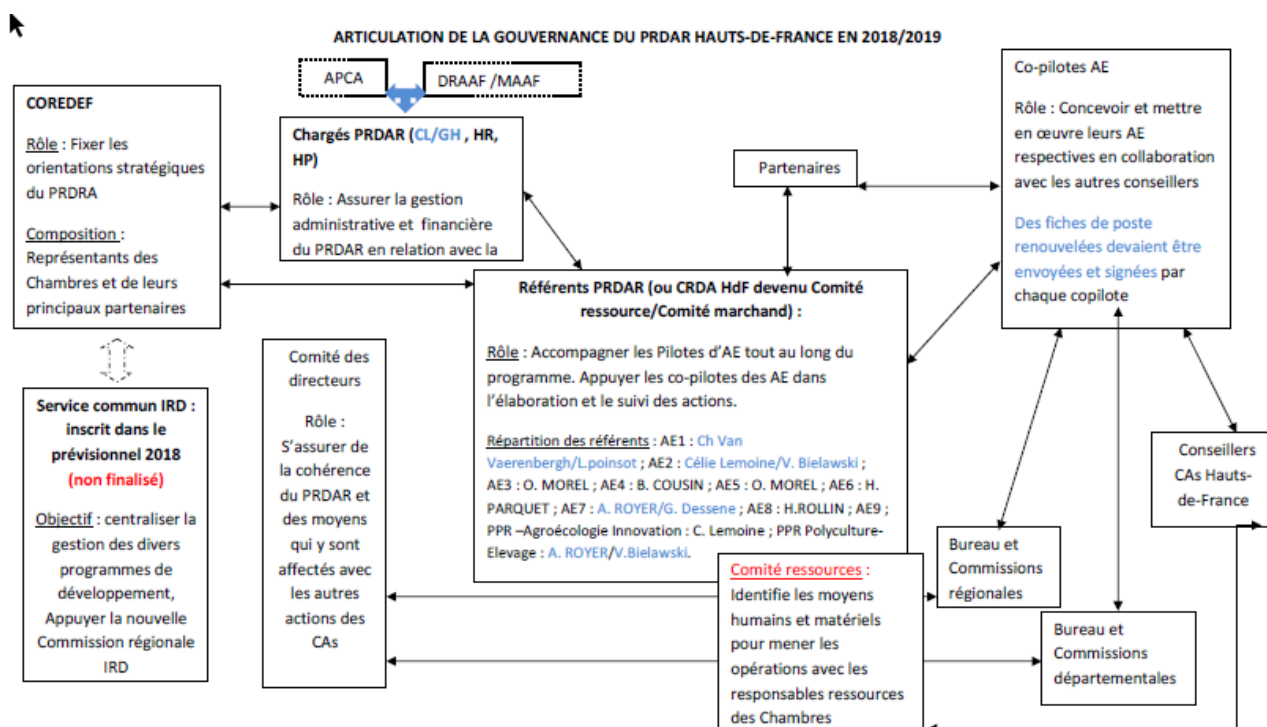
ARTICULATION DE LA GOUVERNANCE DU PRDAR HAUTS-DE-FRANCE EN 2018/2019

APCA

DRAAF /MAAF

COREDEF

Rôle : Fixer les orientations stratégiques du PRDRA

Composition : Représentants des Chambres et de leurs principaux partenaires

Chargés PRDAR (CL/GH , HR, HP)

Rôle : Assurer la gestion administrative et financière du PRDAR en relation avec la

Partenaires

Co-pilotes AE

Rôle : Concevoir et mettre en œuvre leurs AE respectives en collaboration avec les autres conseillers

Des fiches de poste renouvelées devaient être envoyées et signées par chaque copilote

Référents PRDAR (ou CRDA HdF devenu Comité ressource/Comité marchand) :

Rôle : Accompagner les Pilotes d'AE tout au long du programme. Appuyer les co-pilotes des AE dans l'élaboration et le suivi des actions.

Répartition des référents : AE1 : Ch Van Vaerenbergh/L.poinsot ; AE2 : Célie Lemoine/V. Bielawski ; AE3 : O. MOREL ; AE4 : B. COUSIN ; AE5 : O. MOREL ; AE6 : H. PARQUET ; AE7 : A. ROYER/G. Dessene ; AE8 : H.ROLLIN ; AE9 ; PPR –Agroécologie Innovation : C. Lemoine ; PPR Polyculture-Elevage : A. ROYER/V.Bielawski.

Service commun IRD : inscrit dans le prévisionnel 2018 (non finalisé)

Objectif : centraliser la gestion des divers programmes de développement, Appuyer la nouvelle Commission régionale IRD

Comité des directeurs

Rôle : S'assurer de la cohérence du PRDAR et des moyens qui y sont affectés avec les autres actions des CAs

Conseillers CAs Hauts-de-France

Bureau et Commissions régionales

Comité ressources : Identifie les moyens humains et matériels pour mener les opérations avec les responsables ressources des Chambres

Bureau et Commissions départementales